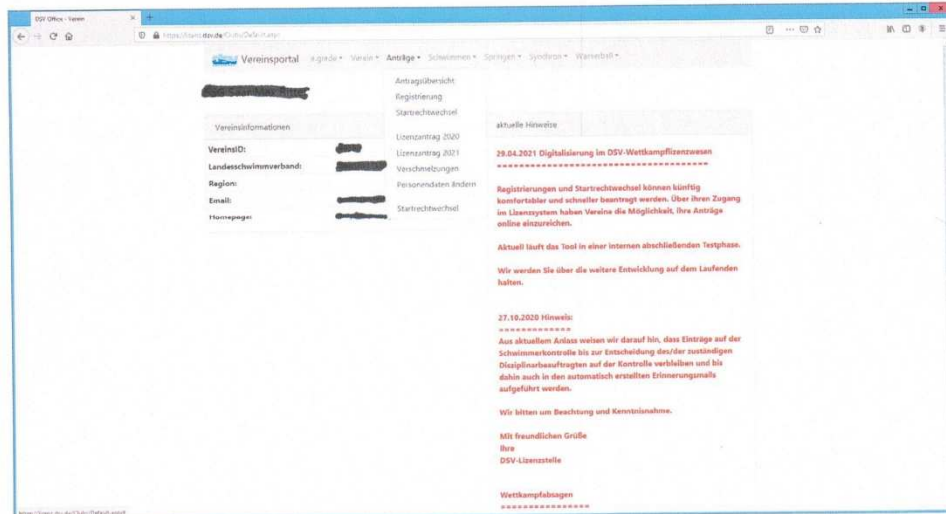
DSV Office - Verein

https://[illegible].dsv.de/Clubs/Default.aspx

Vereinsportal  e.grade ▾  Verein ▾  Anträge ▾  Schwimmen ▾  Springen ▾  Synchron ▾  Wasserball ▾

Antragsübersicht
Registrierung
Startrechtwechsel
Lizenzantrag 2020
Lizenzantrag 2021
Verschmelzungen
Personendaten ändern
Startrechtwechsel

Vereinsinformationen

VereinsID:
Landesschwimmverband:
Region:
Email:
Homepage:

aktuelle Hinweise

29.04.2021 Digitalisierung im DSV-Wettkampflizenzwesen
**************************************

Registrierungen und Startrechtwechsel können künftig komfortabler und schneller beantragt werden. Über ihren Zugang im Lizenzsystem haben Vereine die Möglichkeit, ihre Anträge online einzureichen.

Aktuell läuft das Tool in einer internen abschließenden Testphase.

Wir werden Sie über die weitere Entwicklung auf dem Laufenden halten.

27.10.2020 Hinweis:
*************

Aus aktuellem Anlass weisen wir darauf hin, dass Einträge auf der Schwimmerkontrolle bis zur Entscheidung des/der zuständigen Disziplinarbeauftragten auf der Kontrolle verbleiben und bis dahin auch in den automatisch erstellten Erinnerungsmails aufgeführt werden.

Wir bitten um Beachtung und Kenntnisnahme.

Mit freundlichen Grüße
Ihre
DSV-Lizenzstelle

Wettkampfabsagen
****************

https://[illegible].dsv.de/Clubs/Default.aspx#